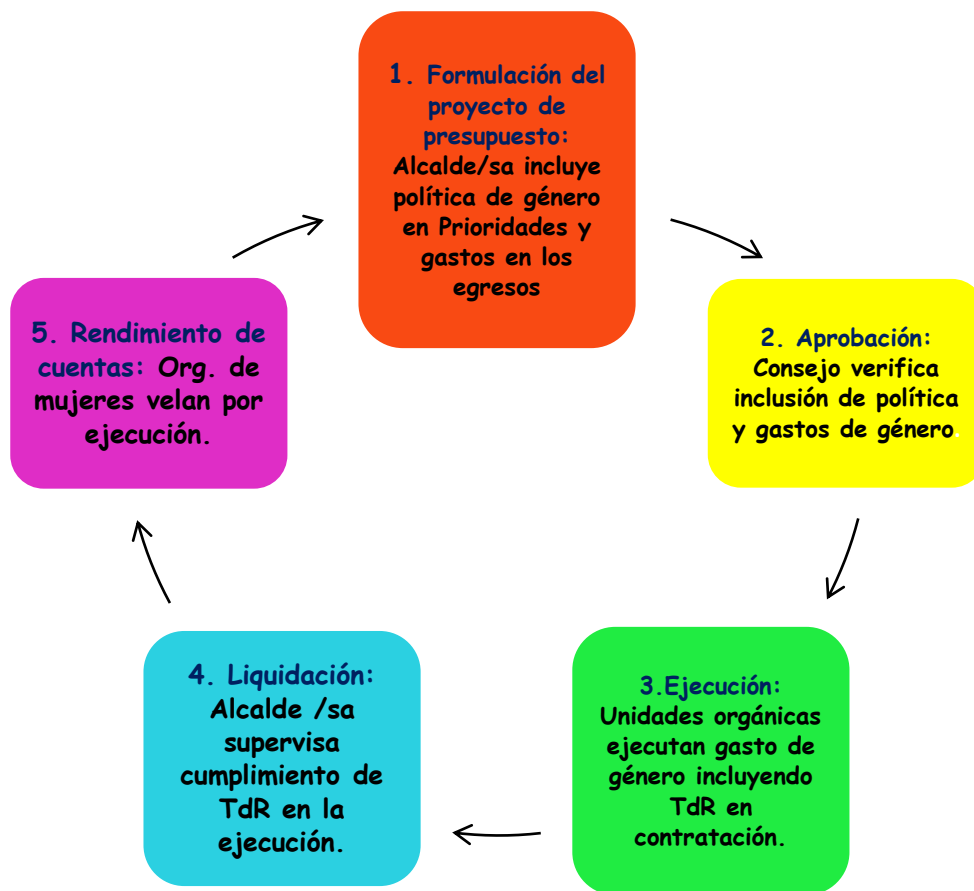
1. Formulación del proyecto de presupuesto: Alcalde/sa incluye política de género en Prioridades y gastos en los egresos

2. Aprobación: Consejo verifica inclusión de política y gastos de género.

3.Ejecución: Unidades orgánicas ejecutan gasto de género incluyendo TdR en contratación.

4. Liquidación: Alcalde /sa supervisa cumplimiento de TdR en la ejecución.

5. Rendimiento de cuentas: Org. de mujeres velan por ejecución.